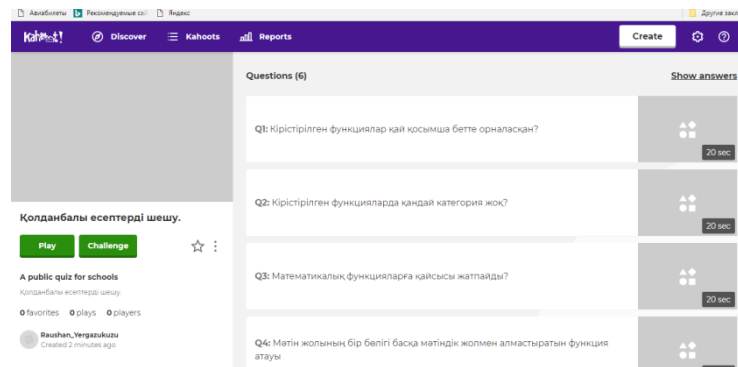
Авиабилеты Рекомендуемые сай Яндекс Другие закл

Kahoot! Discover Kahoots Reports Create

Қолданбалы есептерді шешу.

Play Challenge

A public quiz for schools

Қолданбалы есептерді шешу

0 favorites 0 plays 0 players

Raushan_Yergazukuzu
Created 2 minutes ago

Questions (6) Show answers

Q1: Кірістірілген функциялар қай қосымша бетте орналасқан?
20 sec

Q2: Кірістірілген функцияларда қандай категория жоқ?
20 sec

Q3: Математикалық функцияларға қайсысы жатпайды?
20 sec

Q4: Мәтін жолының бір бөлігі басқа мәтіндік жолмен алмастыратын функция атауы